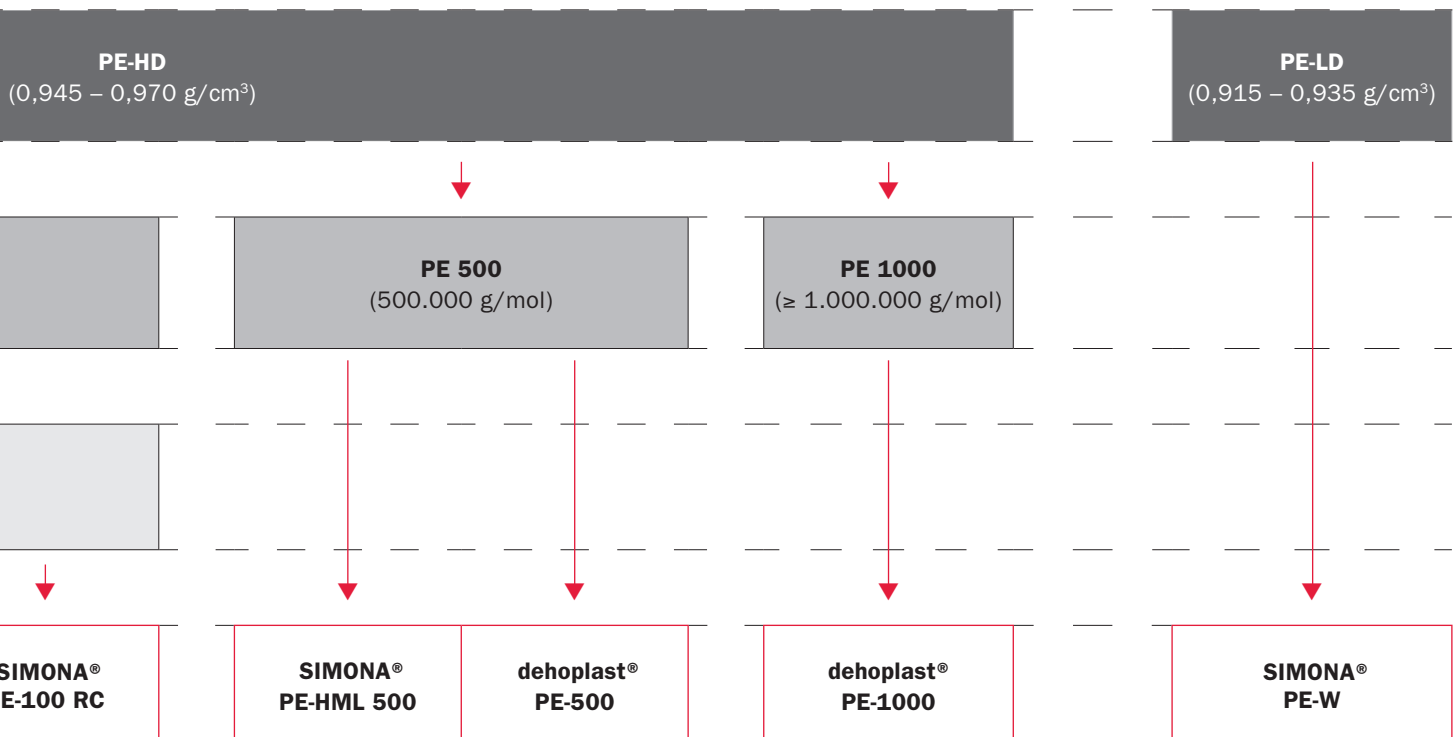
PE-HD
(0,945 – 0,970 g/cm³)

PE-LD
(0,915 – 0,935 g/cm³)

PE 500
(500.000 g/mol)

PE 1000
(≥ 1.000.000 g/mol)

SIMONA®
E-100 RC

SIMONA®
PE-HML 500

dehoplast®
PE-500

dehoplast®
PE-1000

SIMONA®
PE-W